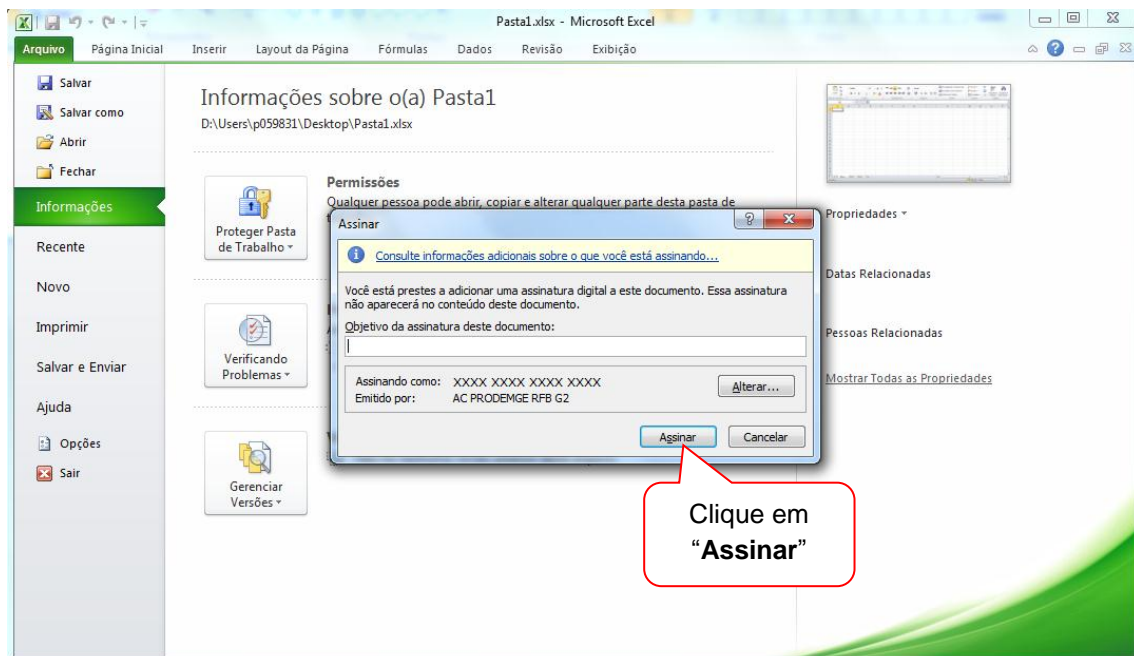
Pasta1.xlsx - Microsoft Excel

Arquivo Página Inicial Inserir Layout da Página Fórmulas Dados Revisão Exibição

Salvar
Salvar como
Abrir
Fechar
Informações
Recente
Novo
Imprimir
Salvar e Enviar
Ajuda
Opções
Sair

Informações sobre o(a) Pasta1
D:\Users\p059831\Desktop\Pasta1.xlsx

Proteger Pasta de Trabalho

Permissões
Qualquer pessoa pode abrir, copiar e alterar qualquer parte desta pasta de

Verificando Problemas

Gerenciar Versões

Propriedades
Datas Relacionadas
Pessoas Relacionadas
Mostrar Todas as Propriedades

Assinar
Consulte informações adicionais sobre o que você está assinando...
Você está prestes a adicionar uma assinatura digital a este documento. Essa assinatura não aparecerá no conteúdo deste documento.
Objetivo da assinatura deste documento:
Assinando como: XXXX XXXX XXXX XXXX
Emitido por: AC PRODEMGE RFB G2
Alterar...
Assinar Cancelar

Clique em "**Assinar**"